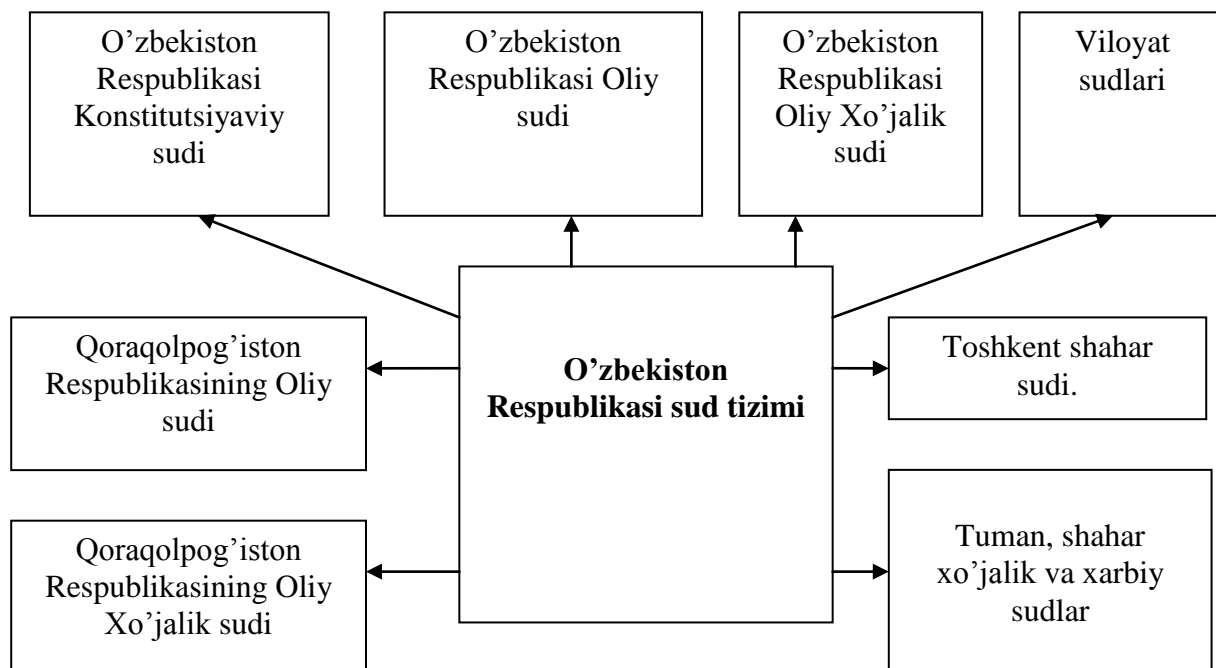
O’zbekiston Respublikasi Konstitutsiyaviy sudi

O’zbekiston Respublikasi Oliy sudi

O’zbekiston Respublikasi Oliy Xo’jalik sudi

Viloyat sudlari

Qoraqolpog’iston Respublikasining Oliy sudi

**O’zbekiston Respublikasi sud tizimi**

Toshkent shahar sudi.

Qoraqolpog’iston Respublikasining Oliy Xo’jalik sudi

Tuman, shahar xo’jalik va xarbiy sudlar